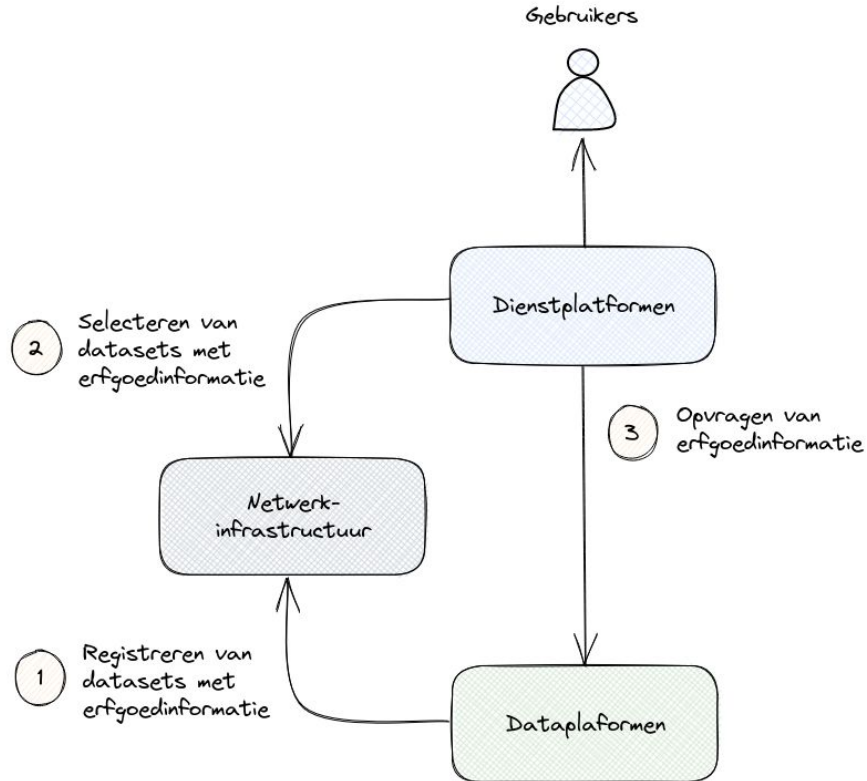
Gebruikers

2 Selecteren van datasets met erfgoedinformatie

Dienstplatformen

3 Opvragen van erfgoedinformatie

Netwerk-infrastructuur

1 Registreren van datasets met erfgoedinformatie

Dataplaformen